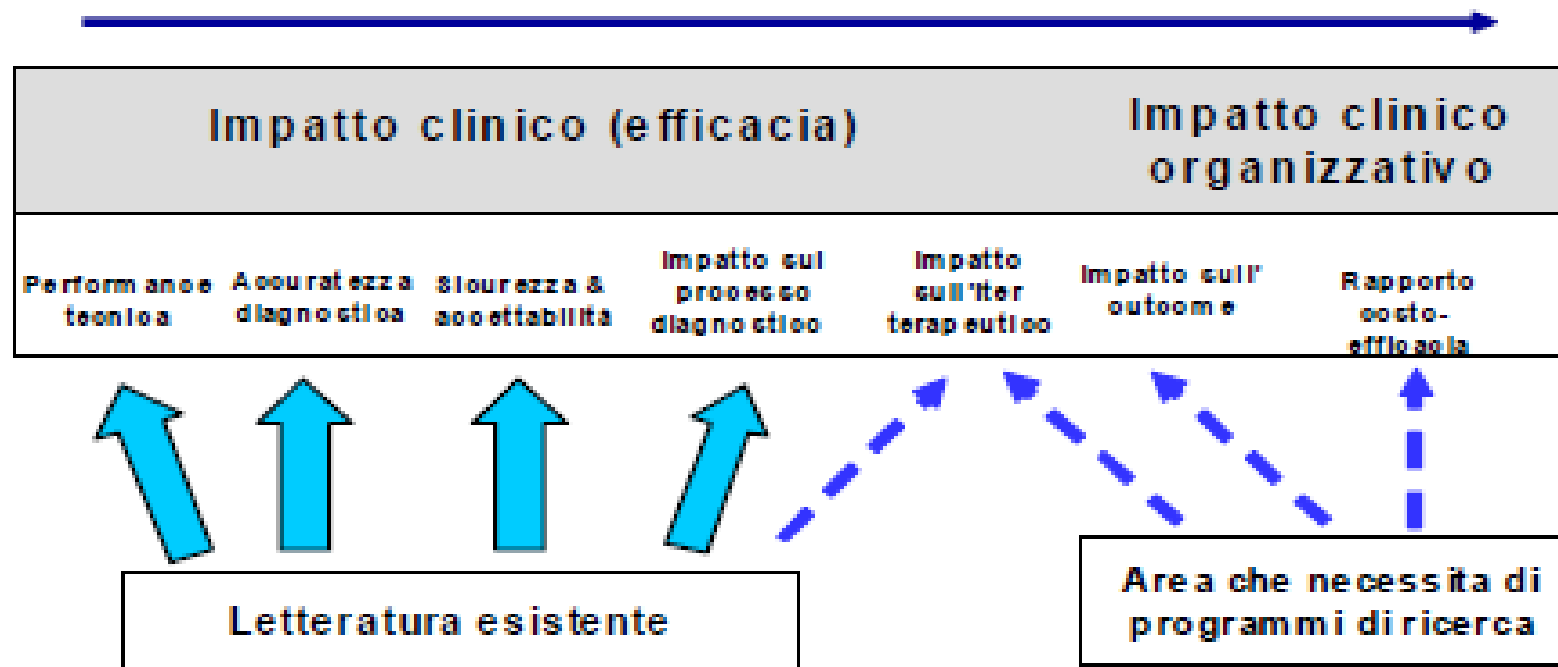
Impatto clinico (efficacia)

Impatto clinico organizzativo

Performance tecnica

Accuratezza diagnostica

Sicurezza & accettabilità

Impatto sul processo diagnostico

Impatto sull'iter terapeutico

Impatto sull' outcome

Rapporto costo-efficacia

Letteratura esistente

Area che necessita di programmi di ricerca